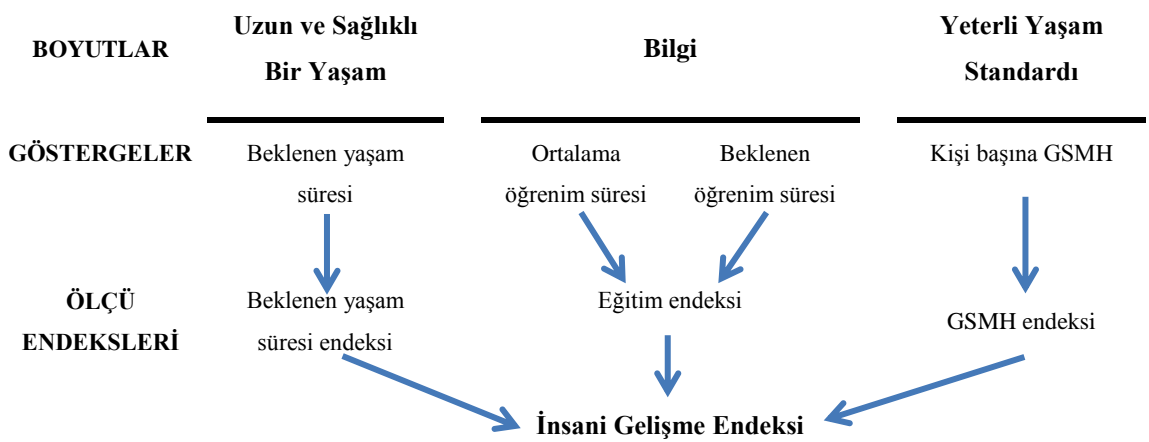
BOYUTLAR

Uzun ve Sağlıklı Bir Yaşam

Bilgi

Yeterli Yaşam Standardı

GÖSTERGELER

Beklenen yaşam süresi

Ortalama öğrenim süresi

Beklenen öğrenim süresi

Kişi başına GSMH

ÖLÇÜ ENDEKSLERİ

Beklenen yaşam süresi endeksi

Eğitim endeksi

GSMH endeksi

İnsani Gelişme Endeksi